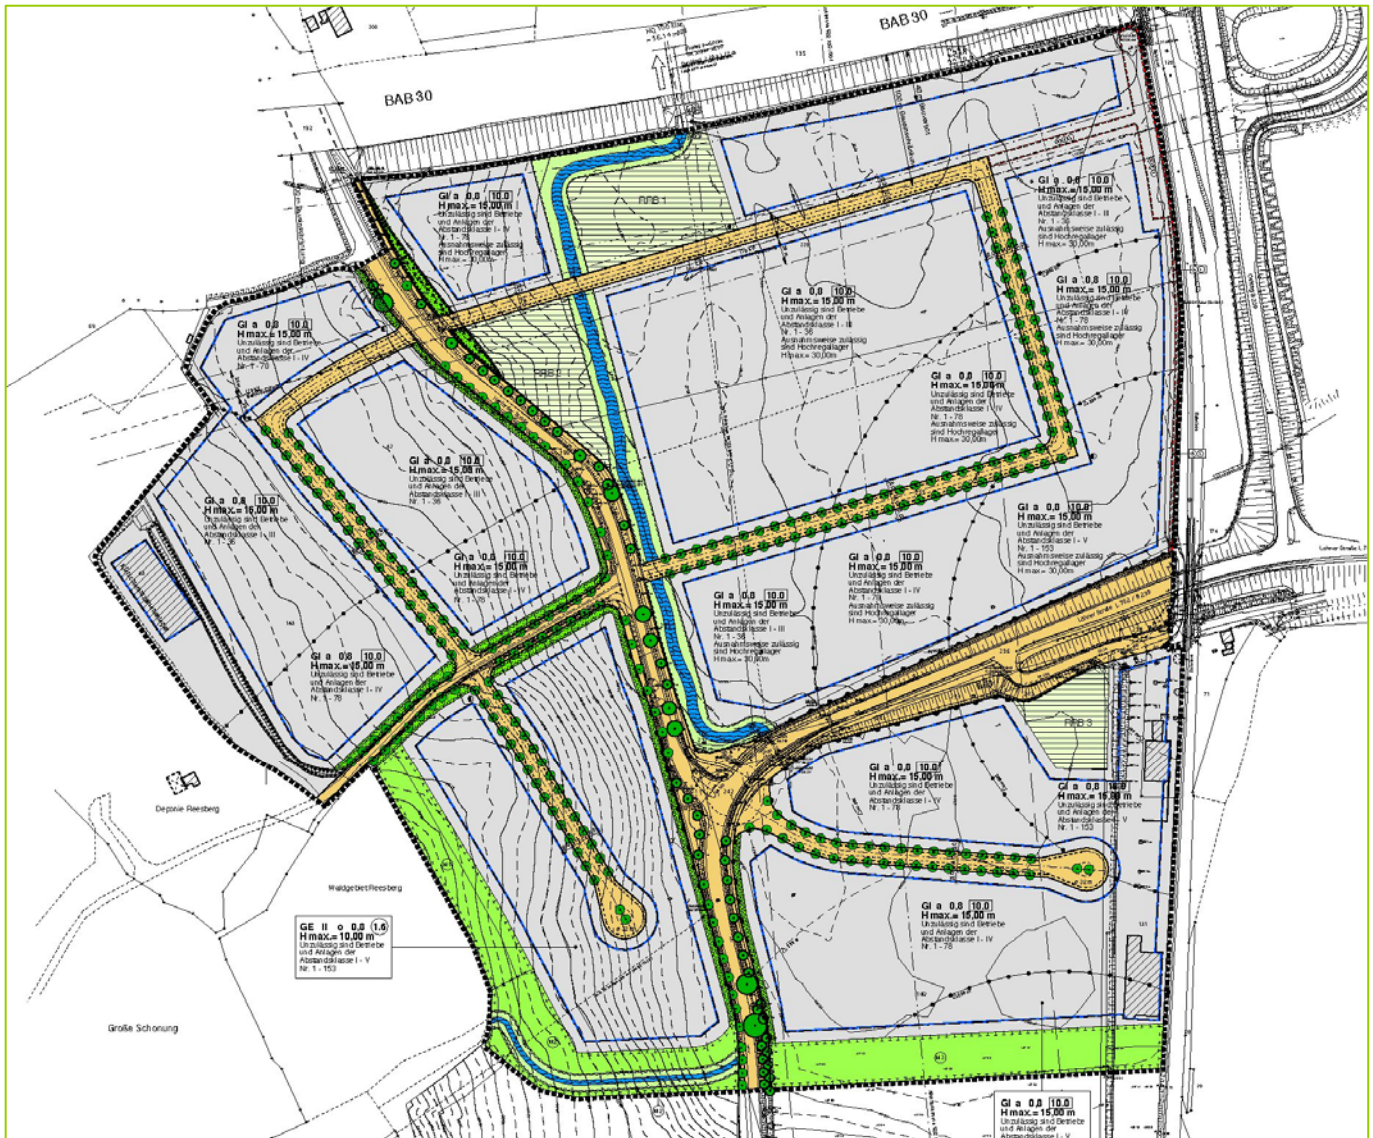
BAB 30

BAB 30

RRB 1

RRB 2

RRB 3

GI a 0,8 10,0
H max.= 15,00 m
Unzulässig sind Betriebe und Anlagen der Abstandsklasse I - IV
Nr. 1 - 78
Ausnahmsweise zulässig sind Hochregallager
H max.= 30,00m

GI a 0,8 10,0
H max.= 15,00 m
Unzulässig sind Betriebe und Anlagen der Abstandsklasse I - III
Nr. 1 - 36
Ausnahmsweise zulässig sind Hochregallager
H max.= 30,00m

GI a 0,8 10,0
H max.= 15,00 m
Unzulässig sind Betriebe und Anlagen der Abstandsklasse I - IV
Nr. 1 - 78
Ausnahmsweise zulässig sind Hochregallager
H max.= 30,00m

GI a 0,8 10,0
H max.= 15,00 m
Unzulässig sind Betriebe und Anlagen der Abstandsklasse I - III
Nr. 1 - 36
Ausnahmsweise zulässig sind Hochregallager
H max.= 30,00m

GI a 0,8 10,0
H max.= 15,00 m
Unzulässig sind Betriebe und Anlagen der Abstandsklasse I - IV
Nr. 1 - 78

GI a 0,8 10,0
H max.= 15,00 m
Unzulässig sind Betriebe und Anlagen der Abstandsklasse I - IV
Nr. 1 - 78
Ausnahmsweise zulässig sind Hochregallager
H max.= 30,00m

GI a 0,8 10,0
H max.= 15,00 m
Unzulässig sind Betriebe und Anlagen der Abstandsklasse I - III
Nr. 1 - 36

GI a 0,8 10,0
H max.= 15,00 m
Unzulässig sind Betriebe und Anlagen der Abstandsklasse I - III
Nr. 1 - 36

GI a 0,8 10,0
H max.= 15,00 m
Unzulässig sind Betriebe und Anlagen der Abstandsklasse I - V
Nr. 1 - 153
Ausnahmsweise zulässig sind Hochregallager
H max.= 30,00m

GI a 0,8 10,0
H max.= 15,00 m
Unzulässig sind Betriebe und Anlagen der Abstandsklasse I - IV
Nr. 1 - 78

GI a 0,8 10,0
H max.= 15,00 m
Unzulässig sind Betriebe und Anlagen der Abstandsklasse I - IV
Nr. 1 - 78
Ausnahmsweise zulässig sind Hochregallager
H max.= 30,00m

GI a 0,8 10,0
H max.= 15,00 m
Unzulässig sind Betriebe und Anlagen der Abstandsklasse I - III
Nr. 1 - 36
Ausnahmsweise zulässig sind Hochregallager
H max.= 30,00m

GI a 0,8 10,0
H max.= 15,00 m
Unzulässig sind Betriebe und Anlagen der Abstandsklasse I - IV
Nr. 1 - 78

GI a 0,8 10,0
H max.= 15,00 m
Unzulässig sind Betriebe und Anlagen der Abstandsklasse I - IV
Nr. 1 - 78

GI a 0,8 10,0
H max.= 15,00 m
Unzulässig sind Betriebe und Anlagen der Abstandsklasse I - V
Nr. 1 - 153

GI a 0,8 10,0
H max.= 15,00 m
Unzulässig sind Betriebe und Anlagen der Abstandsklasse I - IV
Nr. 1 - 78

GE II o 0,8 1,6
H max.= 10,00 m
Unzulässig sind Betriebe und Anlagen der Abstandsklasse I - V
Nr. 1 - 153

GI a 0,8 10,0
H max.= 15,00 m
Unzulässig sind Betriebe und Anlagen der Abstandsklasse I - V

Deponie Reesberg

Waldgebiet Reesberg

Große Schonung

Lohner Straße